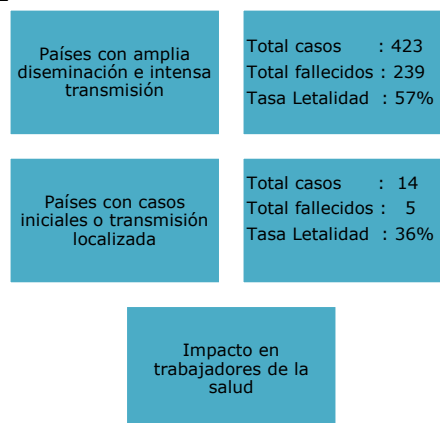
Países con amplia diseminación e intensa transmisión

Total casos : 423
Total fallecidos : 239
Tasa Letalidad : 57%

Países con casos iniciales o transmisión localizada

Total casos : 14
Total fallecidos : 5
Tasa Letalidad : 36%

Impacto en trabajadores de la salud